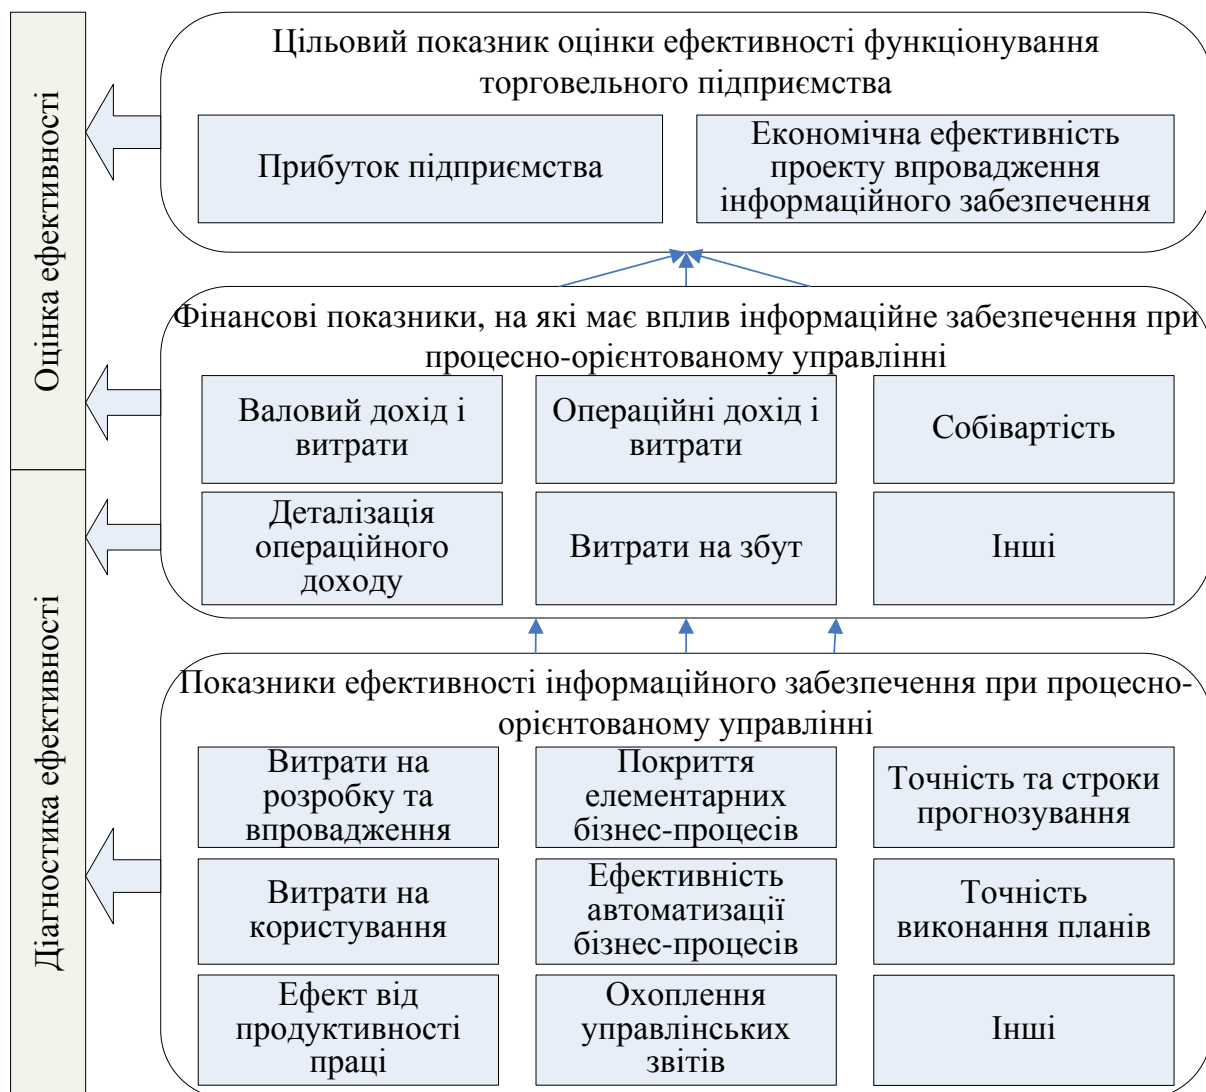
Оцінка ефективності

Діагностика ефективності

Цільовий показник оцінки ефективності функціонування торговельного підприємства

Прибуток підприємства

Економічна ефективність проекту впровадження інформаційного забезпечення

Фінансові показники, на які має вплив інформаційне забезпечення при процесно-орієнтованому управлінні

Валовий дохід і витрати

Операційні дохід і витрати

Собівартість

Деталізація операційного доходу

Витрати на збут

Інші

Показники ефективності інформаційного забезпечення при процесно-орієнтованому управлінні

Витрати на розробку та впровадження

Покриття елементарних бізнес-процесів

Точність та строки прогнозування

Витрати на користування

Ефективність автоматизації бізнес-процесів

Точність виконання планів

Ефект від продуктивності праці

Охоплення управлінських звітів

Інші